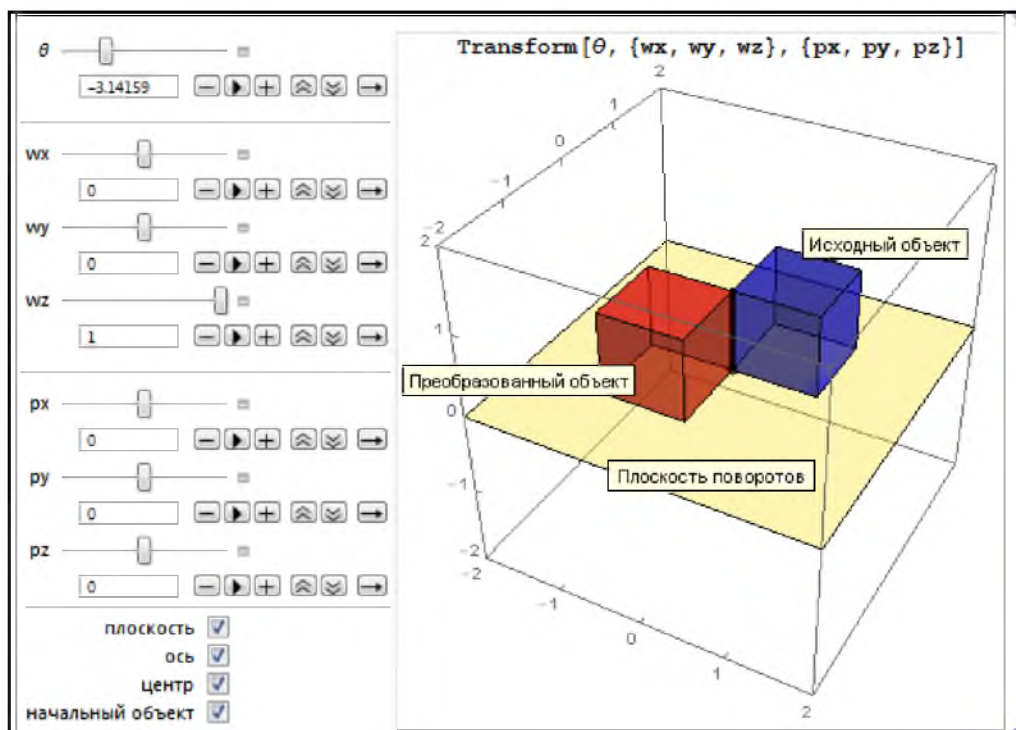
θ

-3.14159

wx

0

wy

0

wz

1

px

0

py

0

pz

0

плоскость

ось

центр

начальный объект

Transform[θ, {wx, wy, wz}, {px, py, pz}]

2

1

0

-1

-2

2

1

0

-1

-2

-2

-1

0

1

2

Исходный объект

Преобразованный объект

Плоскость поворотов